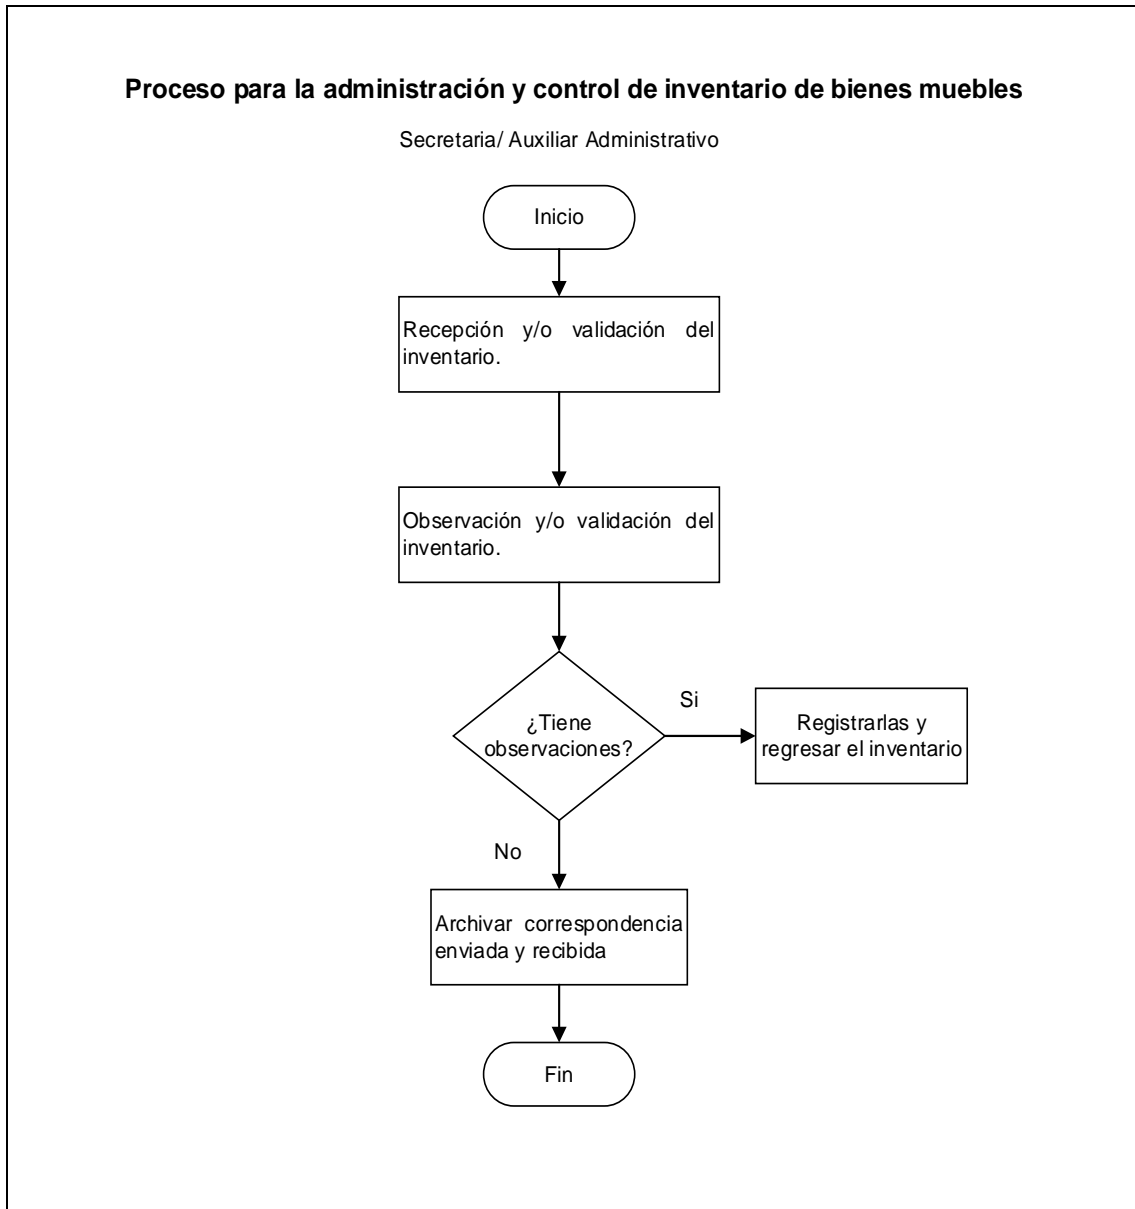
**Proceso para la administración y control de inventario de bienes muebles**

Secretaria/ Auxiliar Administrativo

Inicio

Recepción y/o validación del inventario.

Observación y/o validación del inventario.

¿Tiene observaciones?

Si

Registrarlas y regresar el inventario

No

Archivar correspondencia enviada y recibida

Fin